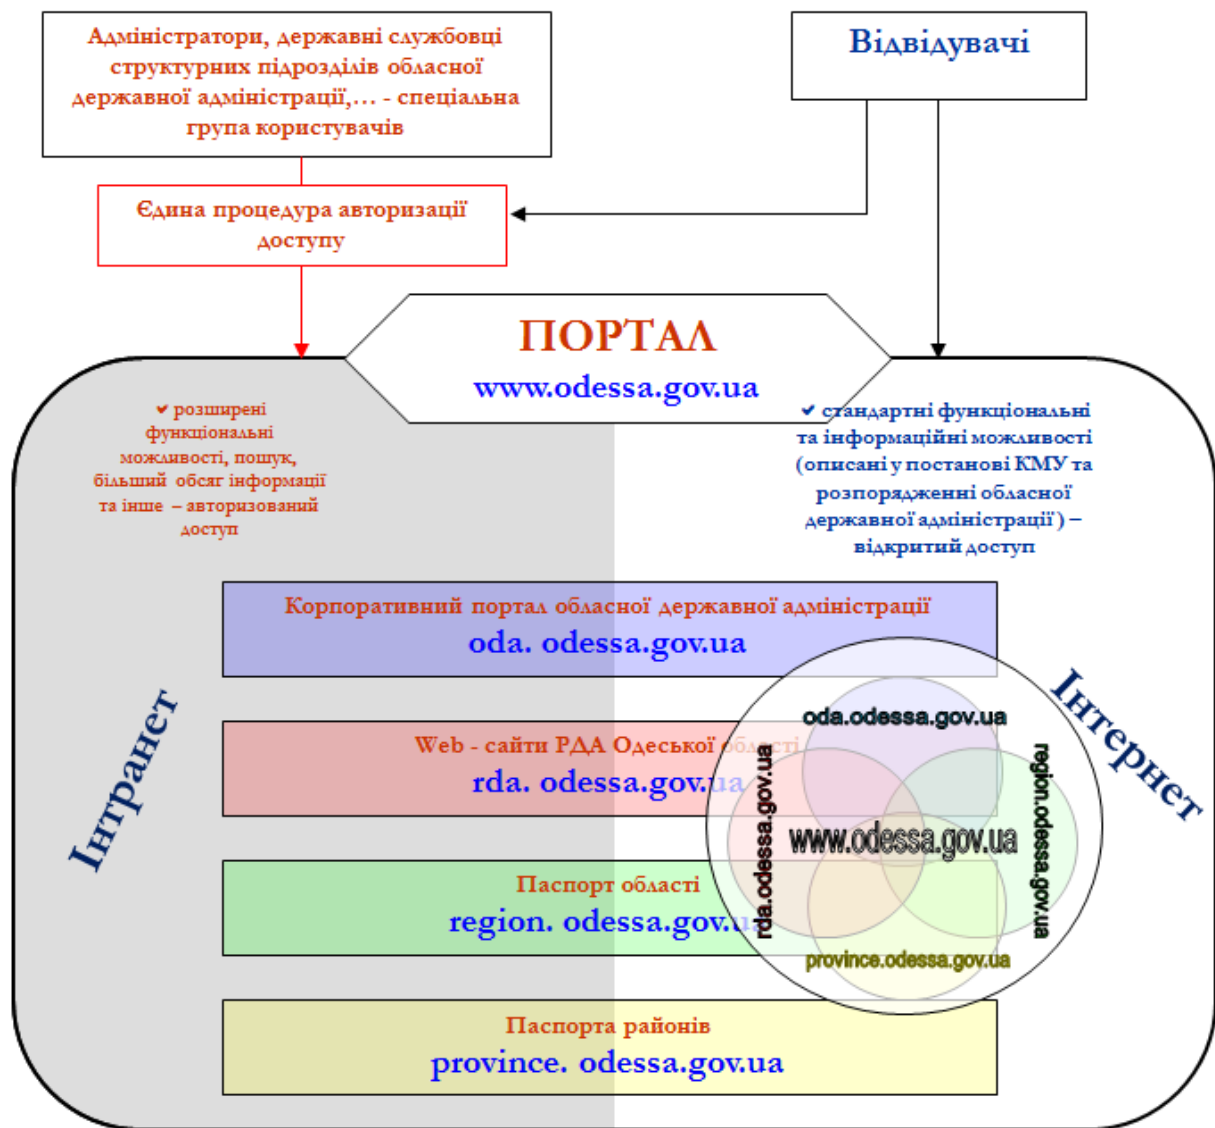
Адміністратори, державні службовці структурних підрозділів обласної державної адміністрації,... - спеціальна група користувачів

Відвідувачі

Єдина процедура авторизації доступу

ПОРТАЛ
www.odessa.gov.ua

✔ розширені функціональні можливості, пошук, більший обсяг інформації та інше – авторизований доступ

✔ стандартні функціональні та інформаційні можливості (описані у постанові КМУ та розпорядженні обласної державної адміністрації) – відкритий доступ

Корпоративний портал обласної державної адміністрації
oda. odessa.gov.ua

Web - сайти РДА Одеської області
rda. odessa.gov.ua

Паспорт області
region. odessa.gov.ua

Паспорта районів
province. odessa.gov.ua

Інтранет

Інтернет

oda.odessa.gov.ua
rda.odessa.gov.ua
www.odessa.gov.ua
region.odessa.gov.ua
province.odessa.gov.ua